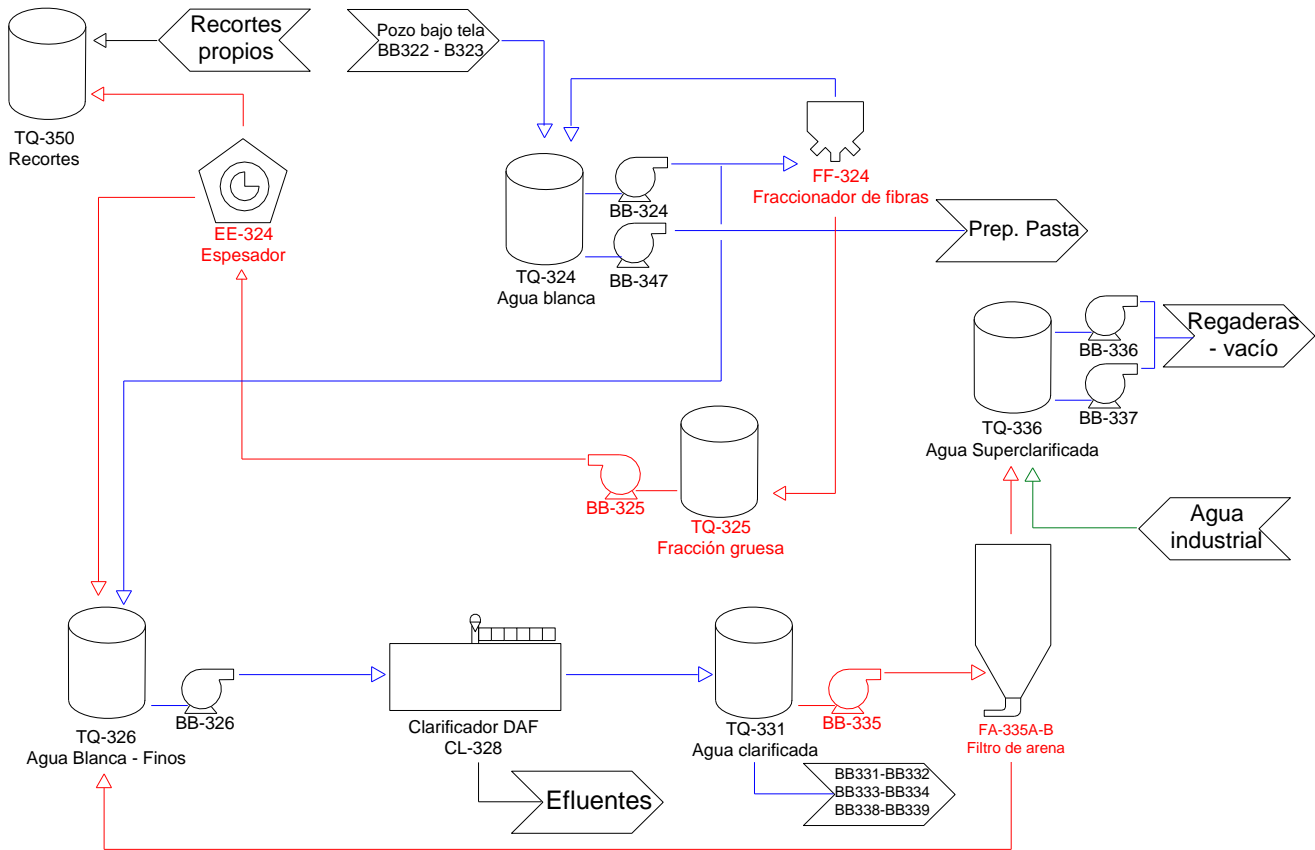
Recortes propios

Pozo bajo tela BB322 - B323

TQ-350
Recortes

EE-324
Espesador

BB-324

BB-347

TQ-324
Agua blanca

FF-324
Fraccionador de fibras

Prep. Pasta

BB-336

BB-337

Regaderas - vacío

TQ-336
Agua Superclarificada

BB-325

TQ-325
Fracción gruesa

Agua industrial

TQ-326
Agua Blanca - Finos

BB-326

Clarificador DAF
CL-328

TQ-331
Agua clarificada

BB-335

FA-335A-B
Filtro de arena

Efluentes

BB331-BB332
BB333-BB334
BB338-BB339